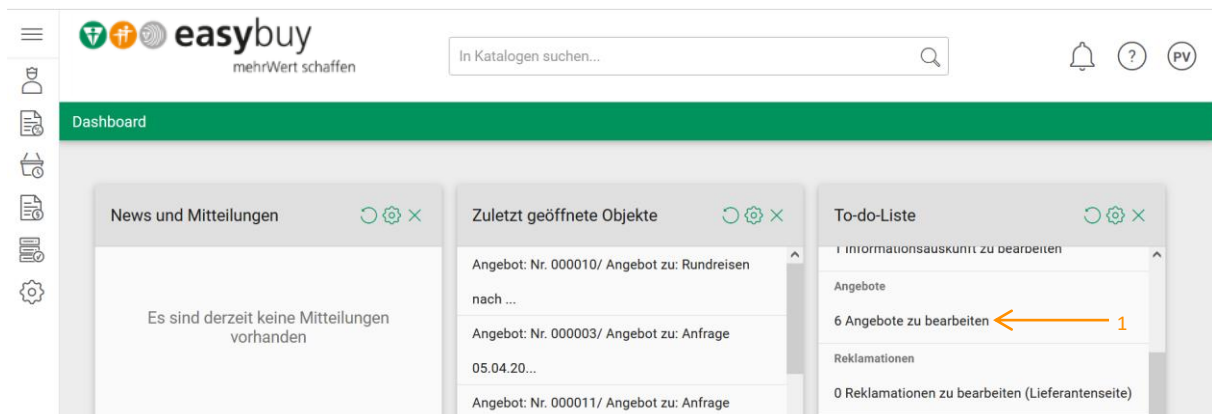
easybuy
mehrWert schaffen

In Katalogen suchen...

PV

Dashboard

News und Mitteilungen

Es sind derzeit keine Mitteilungen vorhanden

Zuletzt geöffnete Objekte

Angebot: Nr. 000010/ Angebot zu: Rundreisen nach ...

Angebot: Nr. 000003/ Angebot zu: Anfrage 05.04.20...

Angebot: Nr. 000011/ Angebot zu: Anfrage

To-do-Liste

1 Informationsauskunft zu bearbeiten

Angebote

6 Angebote zu bearbeiten

1

Reklamationen

0 Reklamationen zu bearbeiten (Lieferantenseite)